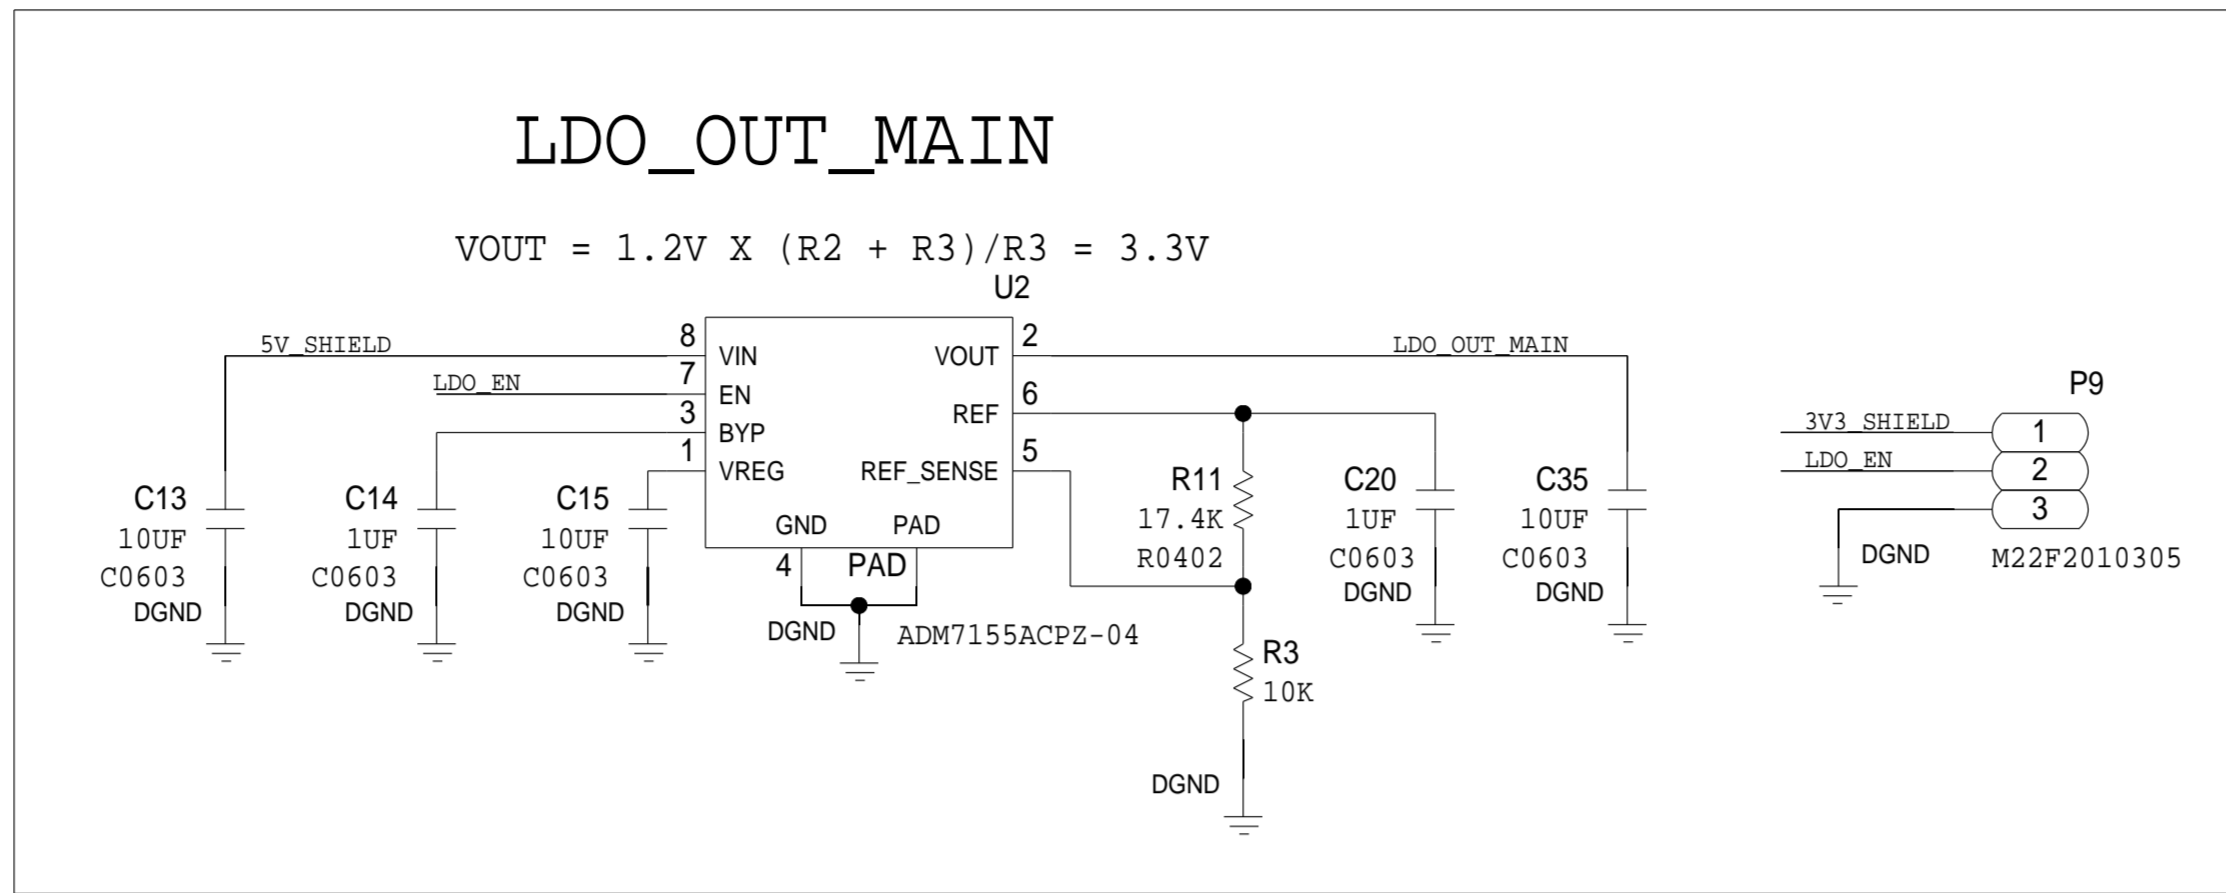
LDO_OUT_MAIN

VOUT = 1.2V X (R2 + R3)/R3 = 3.3V

U2

5V_SHIELD
8 VIN
VOUT 2
LDO_OUT_MAIN
LDO_EN
7 EN
3 BYP
REF 6
1 VREG
REF_SENSE 5
GND
PAD
4
PAD
DGND
ADM7155ACPZ-04

C13
10UF
C0603
DGND

C14
1UF
C0603
DGND

C15
10UF
C0603
DGND

R11
17.4K
R0402

R3
10K
DGND

C20
1UF
C0603
DGND

C35
10UF
C0603
DGND

P9
3V3_SHIELD
1
LDO_EN
2
3
DGND
M22F2010305